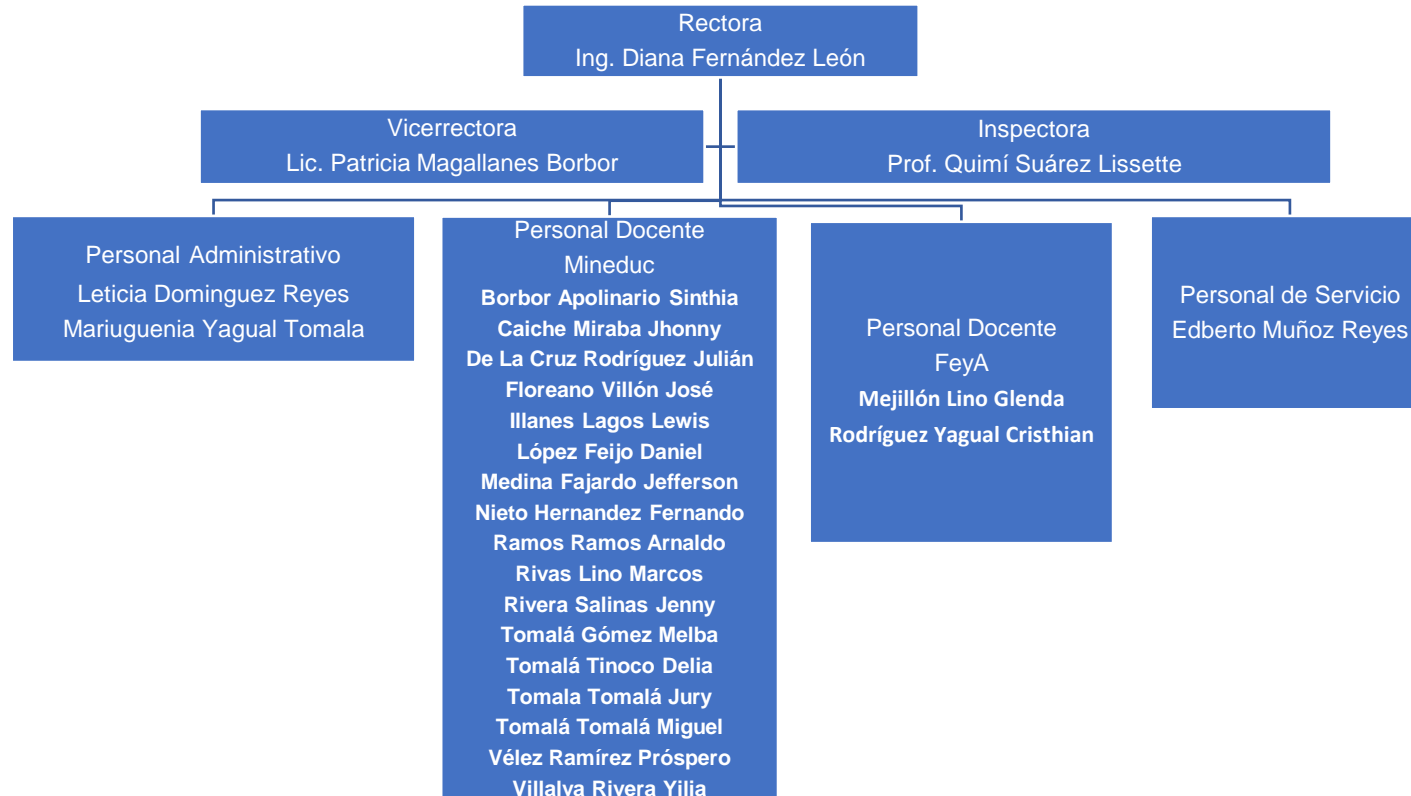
Rectora
Ing. Diana Fernández León

Vicerrectora
Lic. Patricia Magallanes Borbor

Inspectora
Prof. Quimí Suárez Lissette

Personal Administrativo
Leticia Dominguez Reyes
Mariuguenia Yagual Tomala

Personal Docente
Mineduc
Borbor Apolinario Sinthia
Caiche Miraba Jhonny
De La Cruz Rodríguez Julián
Floreano Villón José
Illanes Lagos Lewis
López Feijo Daniel
Medina Fajardo Jefferson
Nieto Hernandez Fernando
Ramos Ramos Arnaldo
Rivas Lino Marcos
Rivera Salinas Jenny
Tomalá Gómez Melba
Tomalá Tinoco Delia
Tomala Tomalá Jury
Tomalá Tomalá Miguel
Vélez Ramírez Próspero
Villalva Rivera Yilia

Personal Docente
FeyA
Mejillón Lino Glenda
Rodríguez Yagual Cristhian

Personal de Servicio
Edberto Muñoz Reyes